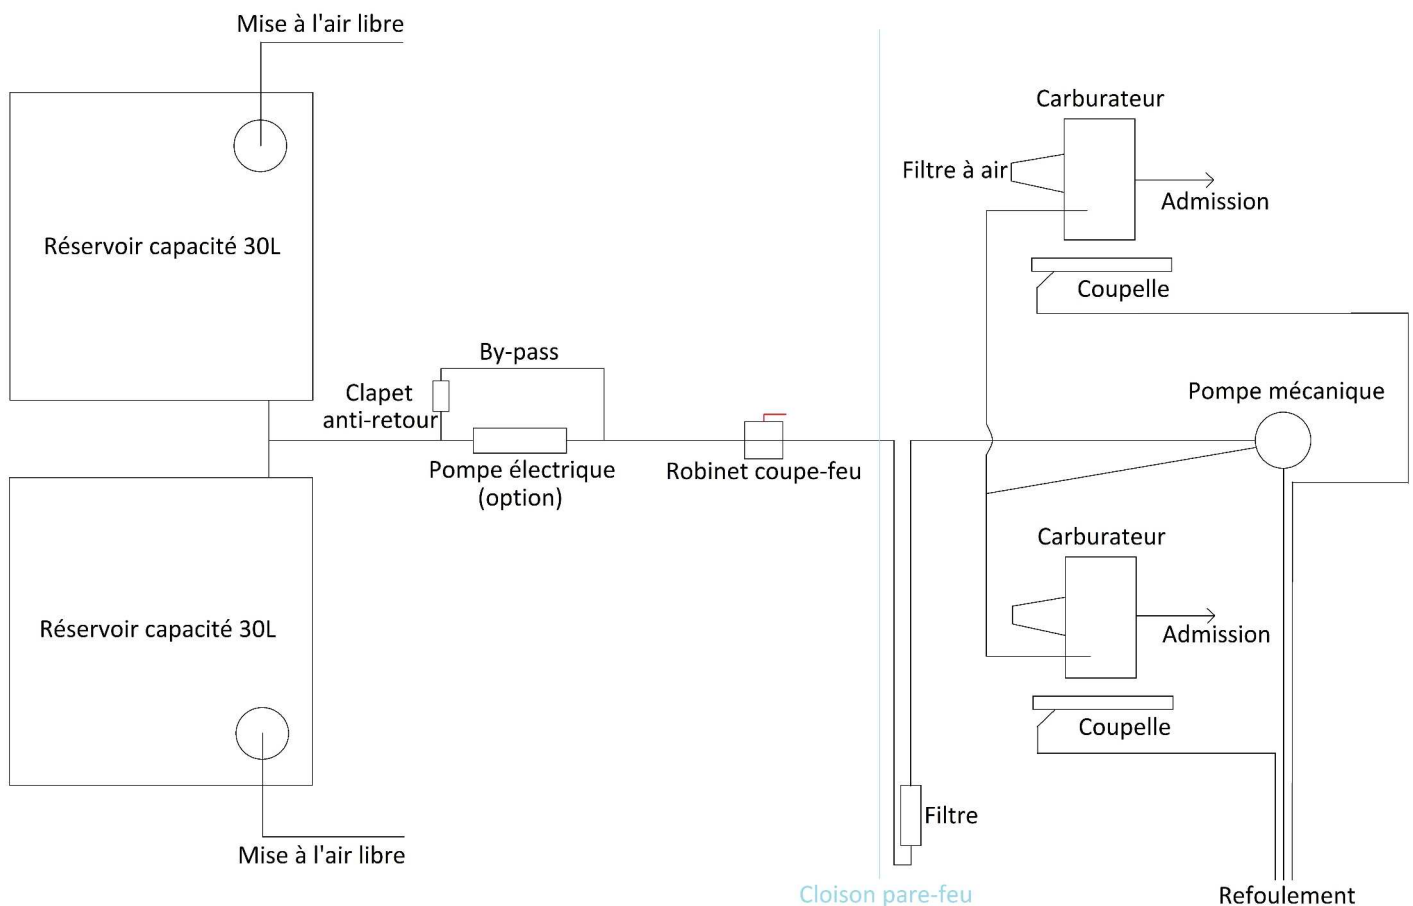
Mise à l'air libre

Réservoir capacité 30L

Réservoir capacité 30L

Mise à l'air libre

Clapet anti-retour

By-pass

Pompe électrique (option)

Robinet coupe-feu

Cloison pare-feu

Filtre

Carburateur

Filtre à air

Admission

Coupelle

Pompe mécanique

Carburateur

Admission

Coupelle

Refoulement